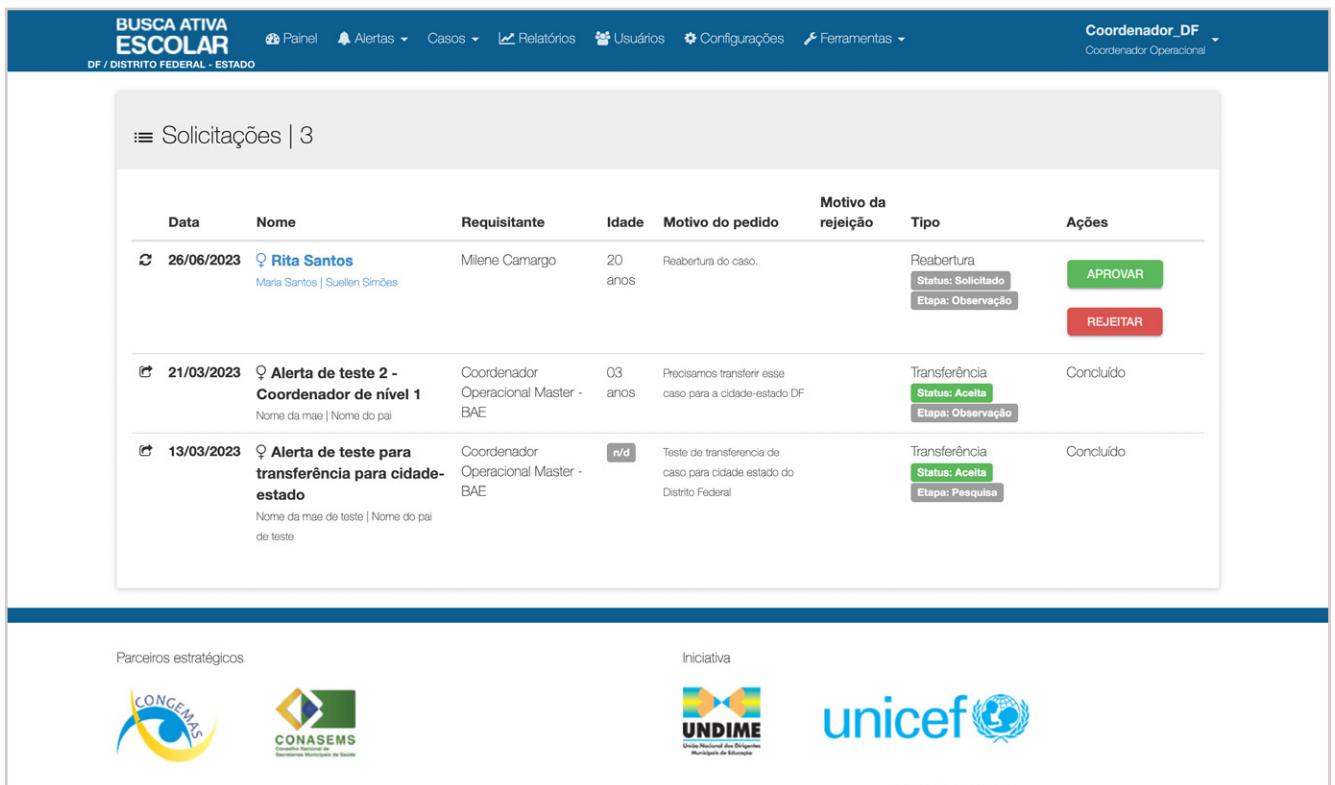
BUSCA ATIVA ESCOLAR
DF / DISTRITO FEDERAL - ESTADO

Painel | Alertas | Casos | Relatórios | Usuários | Configurações | Ferramentas

Coordenador_DF
Coordenador Operacional

Solicitações | 3

| | Data | Nome | Requisitante | Idade | Motivo do pedido | Motivo da rejeição | Tipo | Ações |
|---|---|---|---|---|---|---|---|---|
| | 26/06/2023 | Rita Santos<br>Maria Santos \| Suellen Simões | Milene Camargo | 20 anos | Reabertura do caso. | | Reabertura<br>Status: Solicitado<br>Etapa: Observação | APROVAR<br>REJEITAR |
| | 21/03/2023 | Alerta de teste 2 - Coordenador de nível 1<br>Nome da mae \| Nome do pai | Coordenador Operacional Master - BAE | 03 anos | Precisamos transferir esse caso para a cidade-estado DF | | Transferência<br>Status: Aceita<br>Etapa: Observação | Concluído |
| | 13/03/2023 | Alerta de teste para transferência para cidade-estado<br>Nome da mae de teste \| Nome do pai de teste | Coordenador Operacional Master - BAE | n/d | Teste de transferencia de caso para cidade estado do Distrito Federal | | Transferência<br>Status: Aceita<br>Etapa: Pesquisa | Concluído |

Parceiros estratégicos

CONGEMAS

CONASEMS
Conselho Nacional de Secretarias Municipais de Saúde

Iniciativa

UNDIME
União Nacional dos Dirigentes Municipais de Educação

unicef